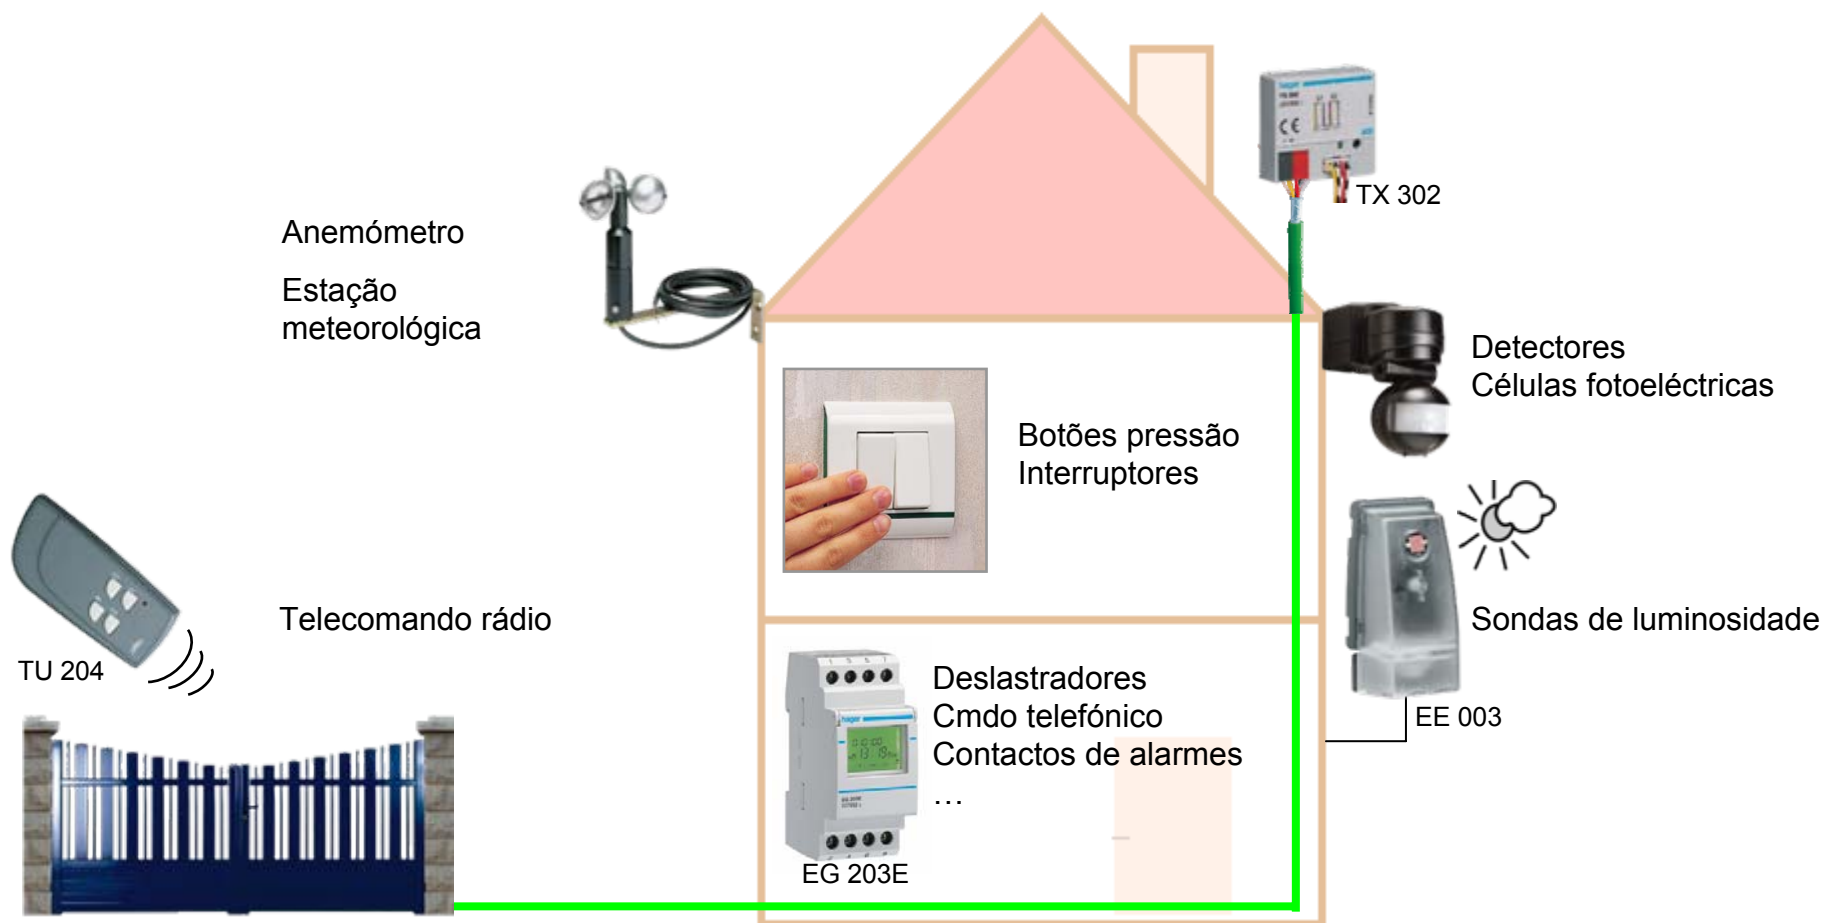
TX 302

Anemómetro

Estação meteorológica

Detectores
Células fotoeléctricas

Botões pressão
Interruptores

Telecomando rádio

TU 204

Sondas de luminosidade

Deslastradores
Cmdo telefónico
Contactos de alarmes
…

EE 003

EG 203E